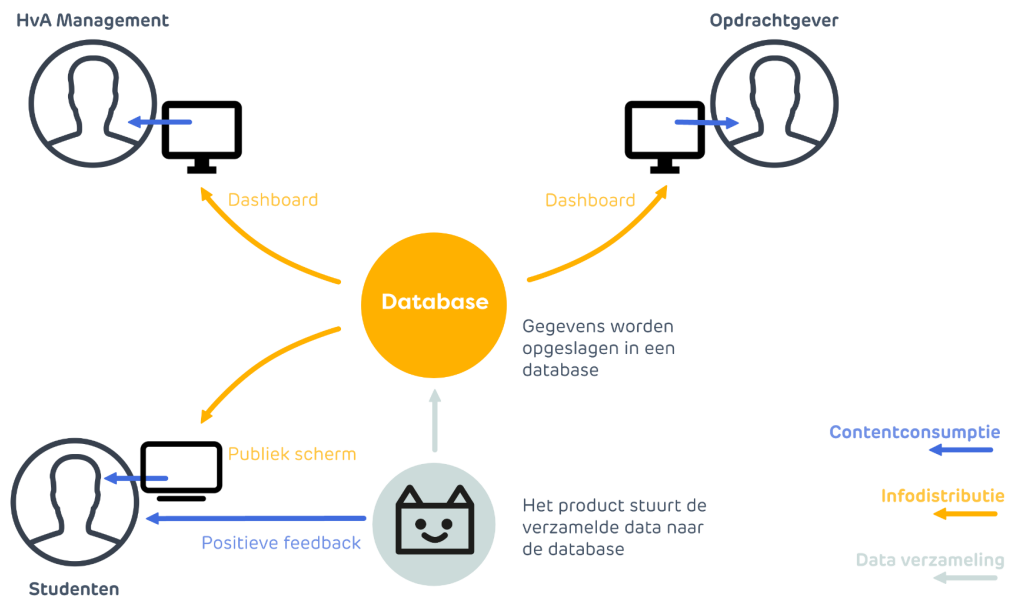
HvA Management

Opdrachtgever

Dashboard

Dashboard

Database

Gegevens worden opgeslagen in een database

Publiek scherm

Contentconsumptie

Infodistributie

Het product stuurt de verzamelde data naar de database

Positieve feedback

Data verzameling

Studenten